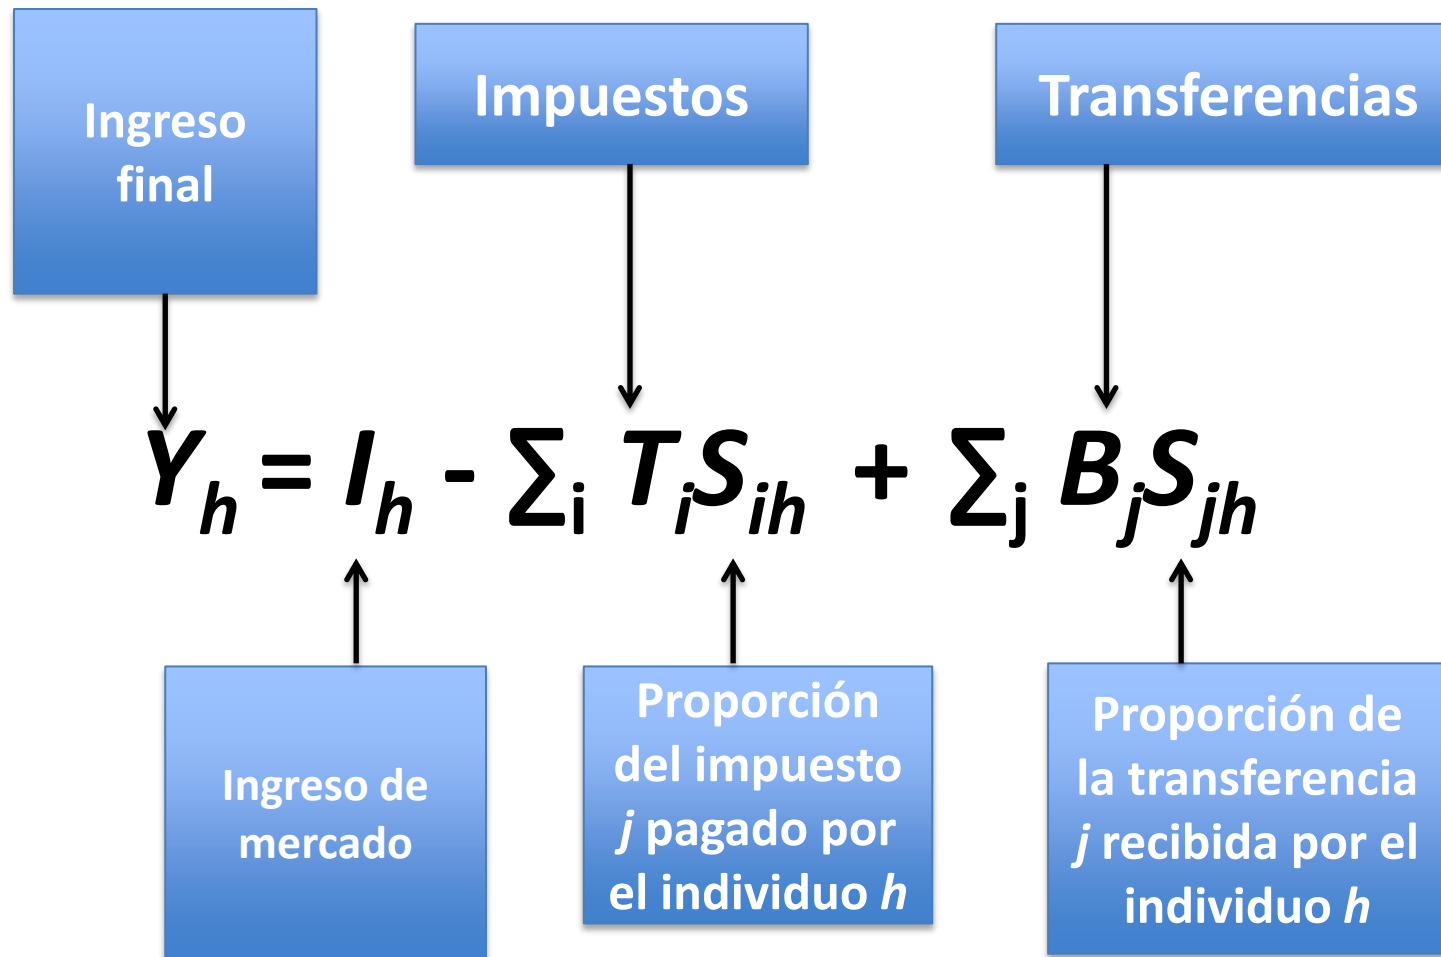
Ingreso final

Impuestos

Transferencias

$Y_h = I_h - \sum_i T_i S_{ih} + \sum_j B_j S_{jh}$

Ingreso de mercado

Proporción del impuesto *j* pagado por el individuo *h*

Proporción de la transferencia *j* recibida por el individuo *h*